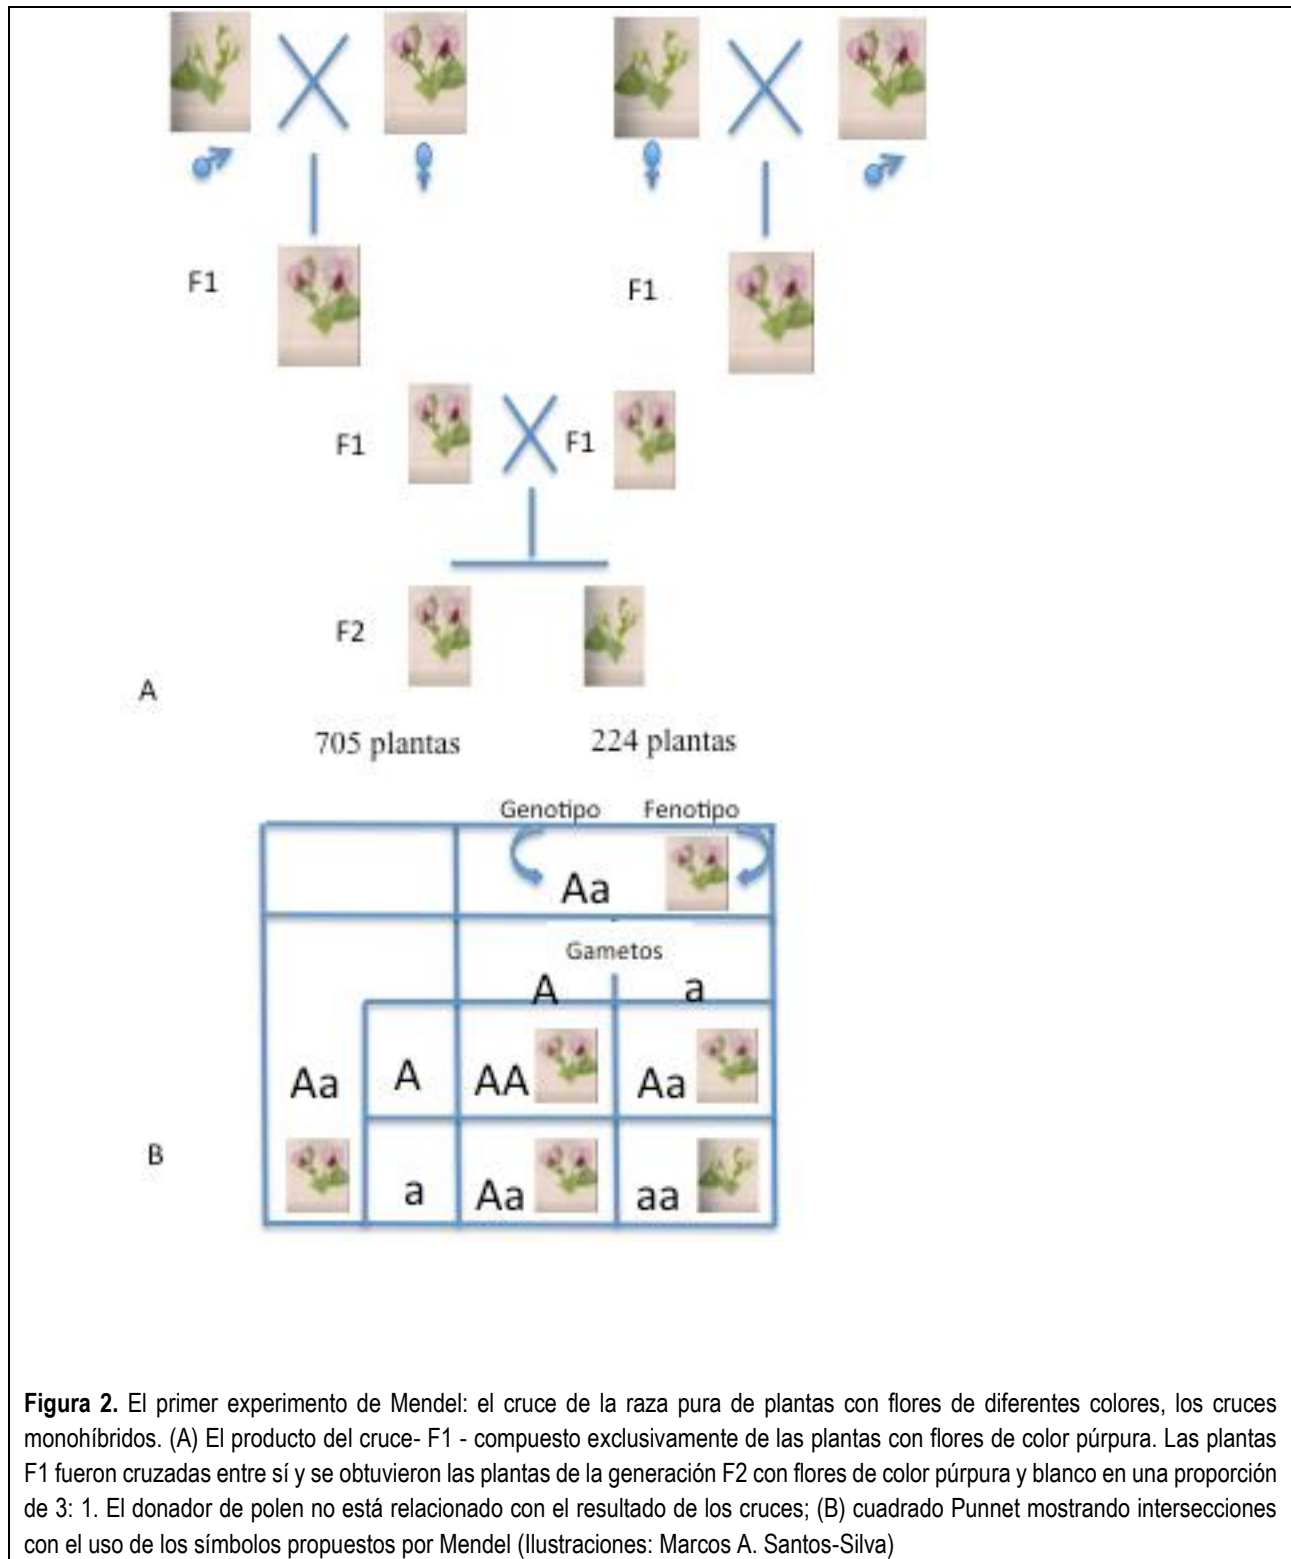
♂ ♀ ♀ ♂

F1 F1

F1 F1

F2

A

705 plantas 224 plantas

Genotipo Fenotipo

| | Aa | |
|---|---|---|
| | Gametos | |
| | A | a |
| Aa A | AA | Aa |
| a | Aa | aa |

B

**Figura 2.** El primer experimento de Mendel: el cruce de la raza pura de plantas con flores de diferentes colores, los cruces monohíbridos. (A) El producto del cruce- F1 - compuesto exclusivamente de las plantas con flores de color púrpura. Las plantas F1 fueron cruzadas entre sí y se obtuvieron las plantas de la generación F2 con flores de color púrpura y blanco en una proporción de 3: 1. El donador de polen no está relacionado con el resultado de los cruces; (B) cuadrado Punnet mostrando intersecciones con el uso de los símbolos propuestos por Mendel (Ilustraciones: Marcos A. Santos-Silva)